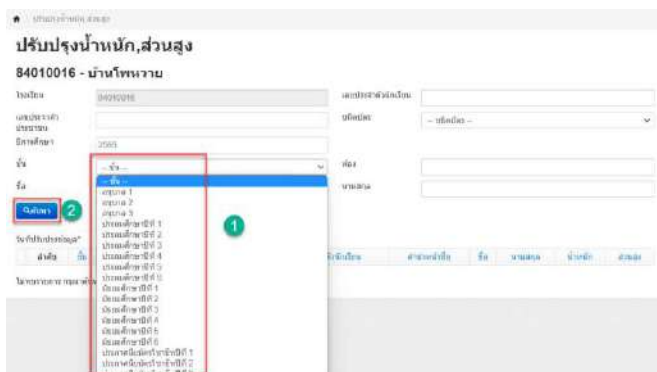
ปรับปรุงน้ำหนัก,ส่วนสูง

ปรับปรุงน้ำหนัก,ส่วนสูง

84010016 - บ้านโพหวาย

โรงเรียน 84010016

เลขประจำตัวนักเรียน

เลขประจำตัวประชาชน

ปีการศึกษา 2565

ชั้น -- ชั้น --

ห้อง

ชื่อ

นามสกุล

ค้นหา 2

-- ชั้น --
อนุบาล 1
อนุบาล 2
อนุบาล 3
ประถมศึกษาปีที่ 1
ประถมศึกษาปีที่ 2
ประถมศึกษาปีที่ 3
ประถมศึกษาปีที่ 4
ประถมศึกษาปีที่ 5
ประถมศึกษาปีที่ 6
มัธยมศึกษาปีที่ 1
มัธยมศึกษาปีที่ 2
มัธยมศึกษาปีที่ 3
มัธยมศึกษาปีที่ 4
มัธยมศึกษาปีที่ 5
มัธยมศึกษาปีที่ 6
ประกาศนียบัตรวิชาชีพปีที่ 1
ประกาศนียบัตรวิชาชีพปีที่ 2

1

วันที่ปรับปรุงข้อมูล*

ลำดับ

ไม่พบรายการ

นักเรียน

ตำแหน่ง

ชื่อ

นามสกุล

น้ำหนัก

ส่วนสูง